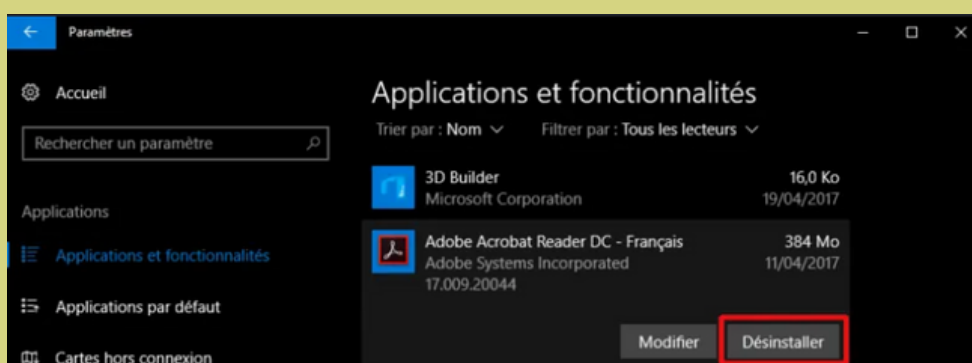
Paramètres

Accueil

Rechercher un paramètre

Applications

Applications et fonctionnalités

Applications par défaut

Cartes hors connexion

Applications et fonctionnalités

Trier par : Nom

Filtrer par : Tous les lecteurs

3D Builder
Microsoft Corporation
16,0 Ko
19/04/2017

Adobe Acrobat Reader DC - Français
Adobe Systems Incorporated
17.009.20044
384 Mo
11/04/2017

Modifier

Désinstaller